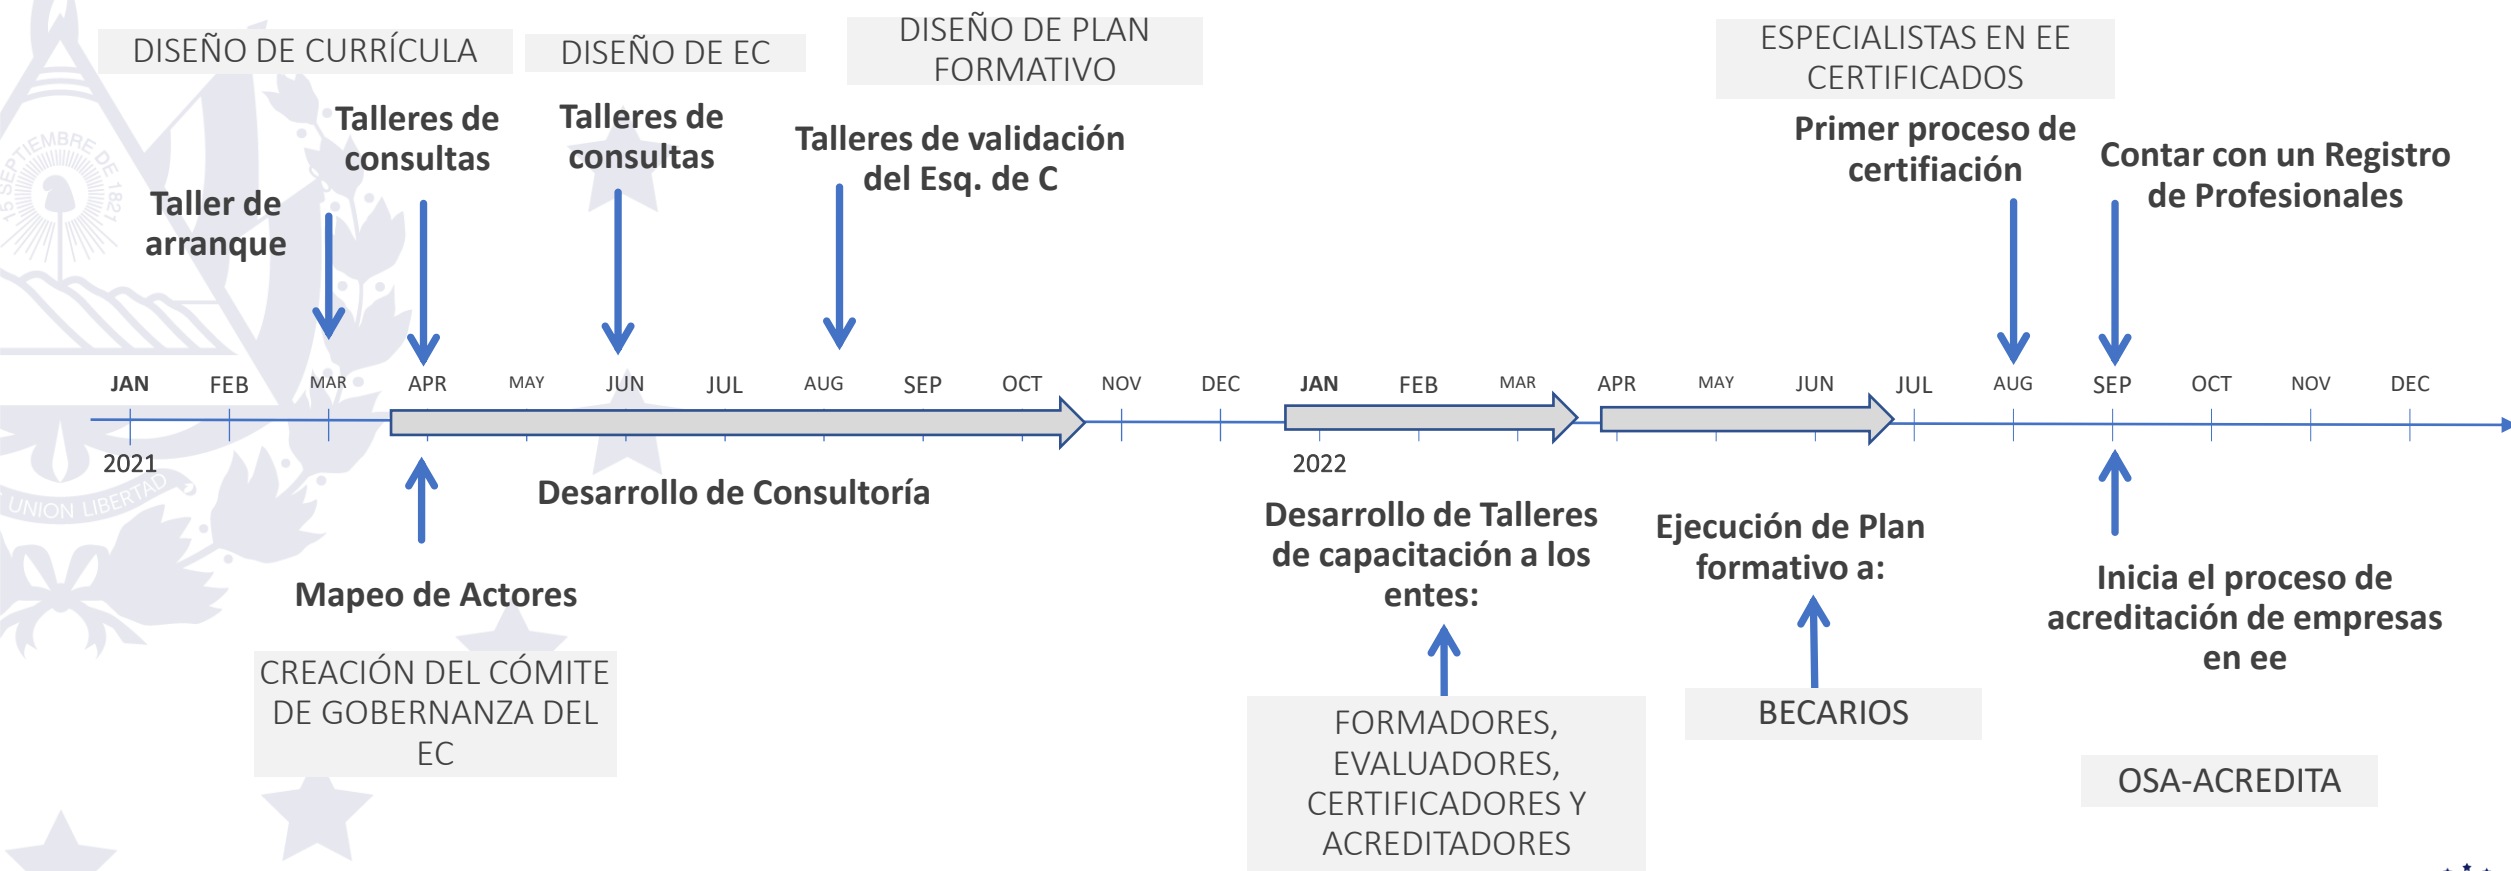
DISEÑO DE CURRÍCULA

DISEÑO DE EC

DISEÑO DE PLAN FORMATIVO

ESPECIALISTAS EN EE CERTIFICADOS

Talleres de consultas

Talleres de consultas

Talleres de validación del Esq. de C

Primer proceso de certificación

Contar con un Registro de Profesionales

Taller de arranque

JAN FEB MAR APR MAY JUN JUL AUG SEP OCT NOV DEC JAN FEB MAR APR MAY JUN JUL AUG SEP OCT NOV DEC

2021

2022

Desarrollo de Consultoría

Mapeo de Actores

CREACIÓN DEL CÓMITE DE GOBERNANZA DEL EC

Desarrollo de Talleres de capacitación a los entes:

FORMADORES, EVALUADORES, CERTIFICADORES Y ACREDITADORES

Ejecución de Plan formativo a:

BECARIOS

Inicia el proceso de acreditación de empresas en ee

OSA-ACREDITA

15 SEPTIEMBRE DE 1821

UNION LIBERTAD